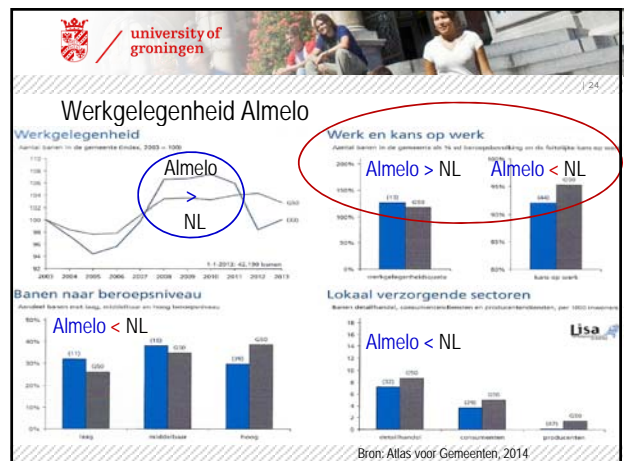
university of groningen

| 24

Werkgelegenheid Almelo

Werkgelegenheid

Aantal banen in de gemeente (index, 2003 = 100)

Almelo

>

NL

1-1-2013: 42.190 banen

2003 2004 2005 2006 2007 2008 2009 2010 2011 2012 2013

G50

100

Werk en kans op werk

Almelo > NL

Almelo < NL

(13)

G50

(44)

G50

werkgelegenheidsquota

kans op werk

Banen naar beroepsniveau

Aandeel banen met laag, middelbaar en hoog beroepsniveau

Almelo < NL

(11) G50

(15) G50

(38) G50

laag

middelbaar

hoog

Lokaal verzorgende sectoren

Almelo < NL

(32) G50

(28) G50

(37) G50

detailhandel

consumenten

producenten

Lisa

Bron: Atlas voor Gemeenten, 2014